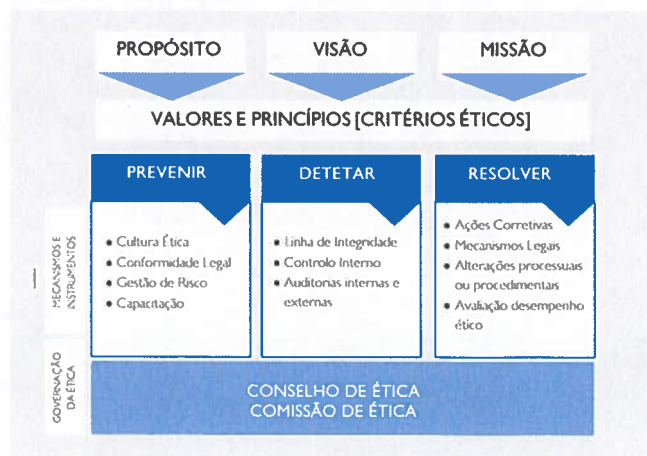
PROPÓSITO

VISÃO

MISSÃO

VALORES E PRINCÍPIOS [CRITÉRIOS ÉTICOS]

PREVENIR

DETETAR

RESOLVER

MECANISMOS E INSTRUMENTOS

• Cultura Ética
• Conformidade Legal
• Gestão de Risco
• Capacitação

• Linha de Integridade
• Controlo Interno
• Auditorias internas e externas

• Ações Corretivas
• Mecanismos Legais
• Alterações processuais ou procedimentais
• Avaliação desempenho ético

GOVERNAÇÃO DA ÉTICA

CONSELHO DE ÉTICA
COMISSÃO DE ÉTICA